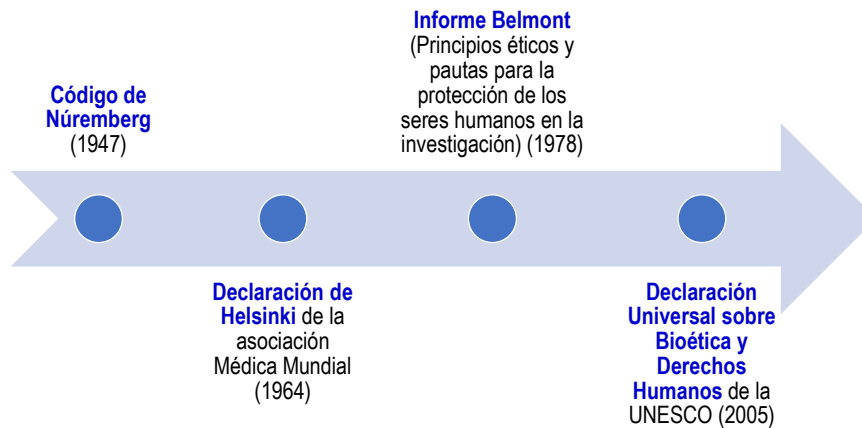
Código de Núremberg (1947)

Declaración de Helsinki de la asociación Médica Mundial (1964)

Informe Belmont (Principios éticos y pautas para la protección de los seres humanos en la investigación) (1978)

Declaración Universal sobre Bioética y Derechos Humanos de la UNESCO (2005)